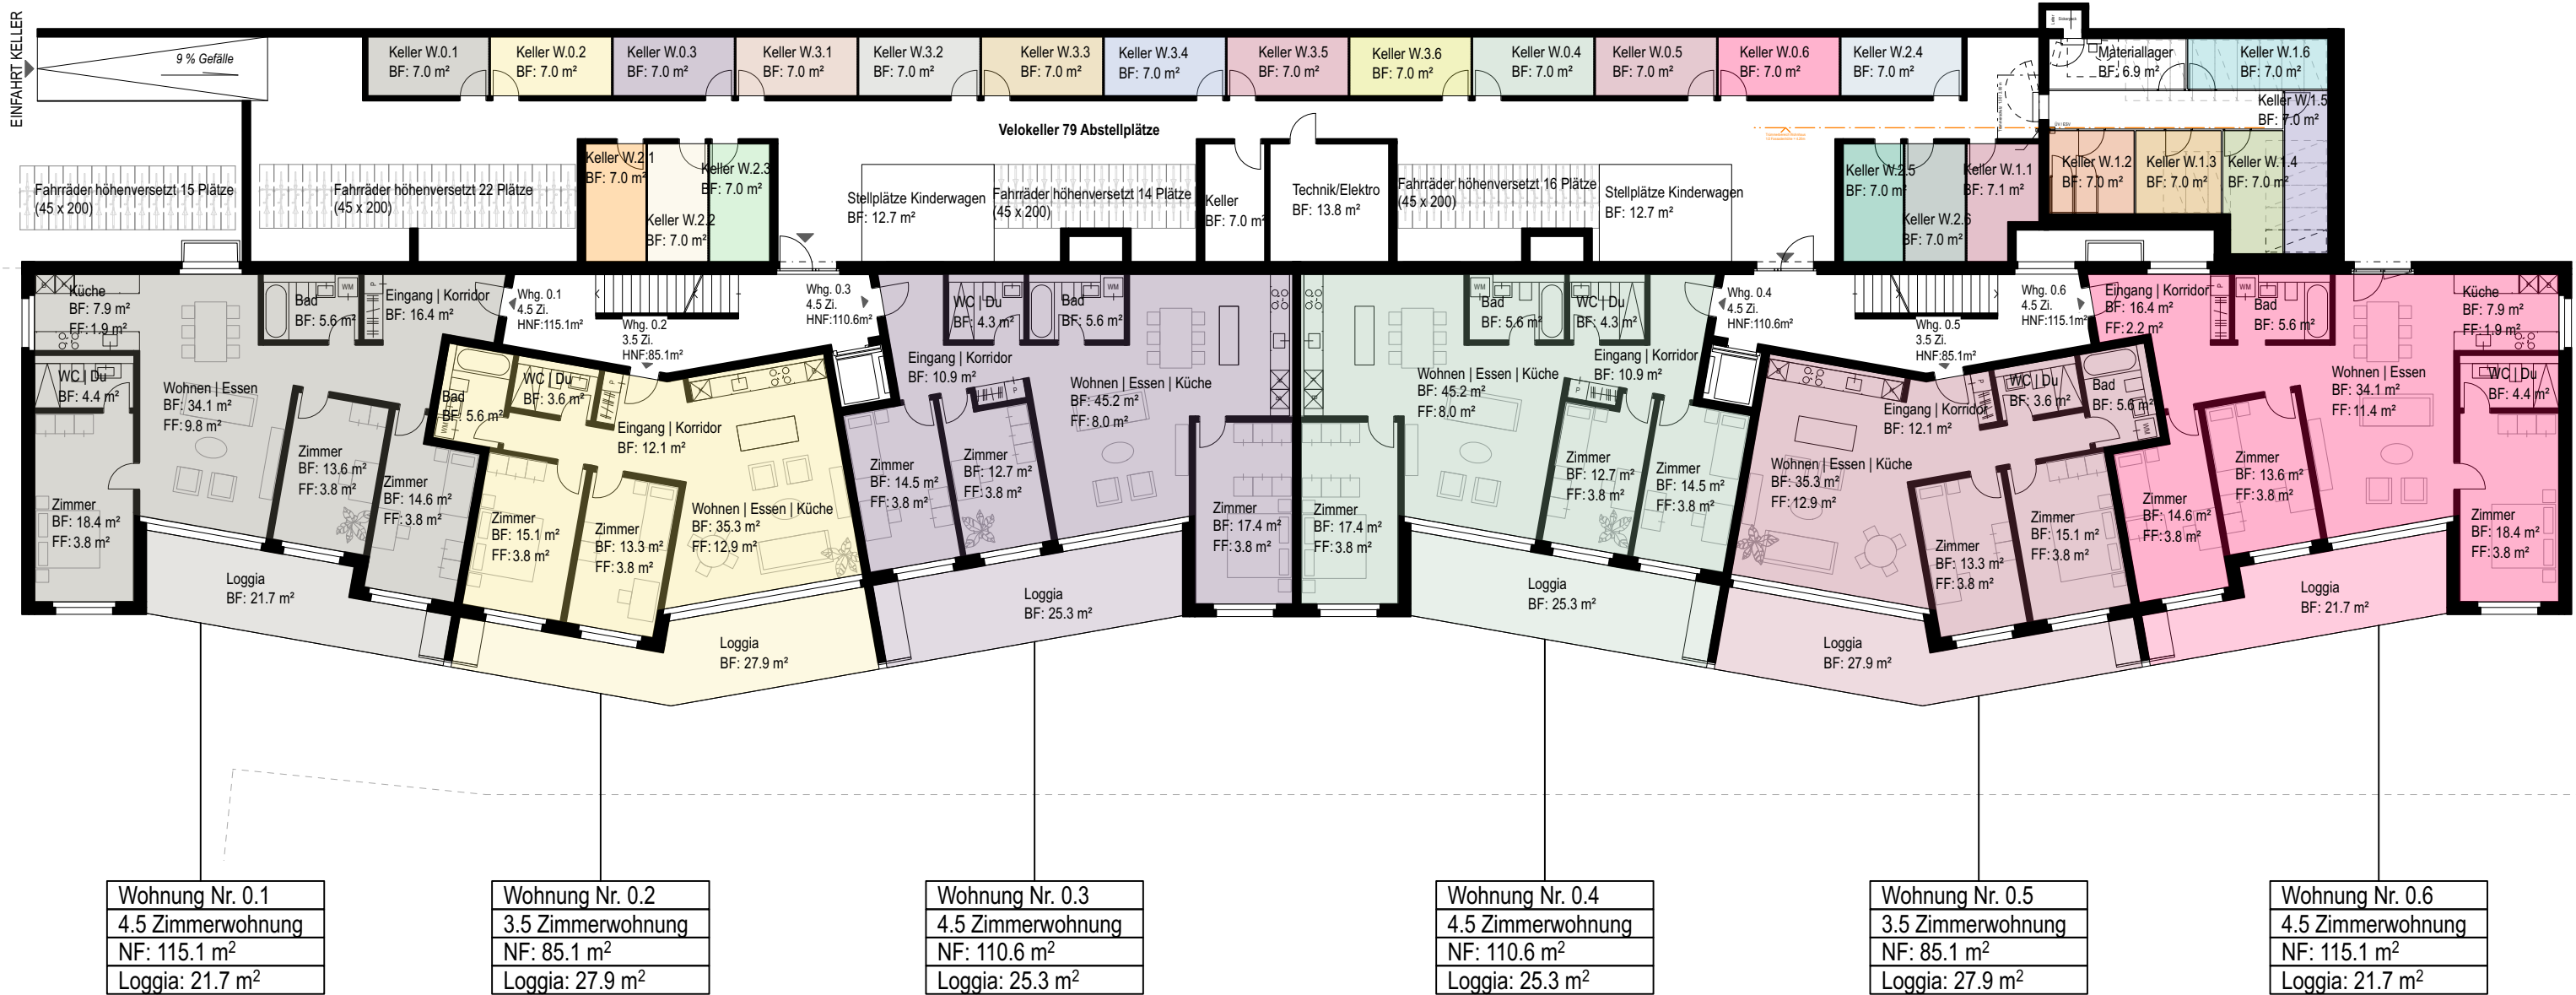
EINFAHRT KELLER

9 % Gefälle

Keller W.0.1
BF: 7.0 m²

Keller W.0.2
BF: 7.0 m²

Keller W.0.3
BF: 7.0 m²

Keller W.3.1
BF: 7.0 m²

Keller W.3.2
BF: 7.0 m²

Keller W.3.3
BF: 7.0 m²

Keller W.3.4
BF: 7.0 m²

Keller W.3.5
BF: 7.0 m²

Keller W.3.6
BF: 7.0 m²

Keller W.0.4
BF: 7.0 m²

Keller W.0.5
BF: 7.0 m²

Keller W.0.6
BF: 7.0 m²

Keller W.2.4
BF: 7.0 m²

Materiallager
BF: 6.9 m²

Keller W.1.6
BF: 7.0 m²

Keller W.1.5
BF: 7.0 m²

Velokeller 79 Abstellplätze

Fahrräder höhenversetzt 15 Plätze
(45 x 200)

Fahrräder höhenversetzt 22 Plätze
(45 x 200)

Keller W.2.1
BF: 7.0 m²

Keller W.2.2
BF: 7.0 m²

Keller W.2.3
BF: 7.0 m²

Stellplätze Kinderwagen
BF: 12.7 m²

Fahrräder höhenversetzt 14 Plätze
(45 x 200)

Keller
BF: 7.0 m²

Technik/Elektro
BF: 13.8 m²

Fahrräder höhenversetzt 16 Plätze
(45 x 200)

Stellplätze Kinderwagen
BF: 12.7 m²

Keller W.2.5
BF: 7.0 m²

Keller W.2.6
BF: 7.0 m²

Keller W.1.1
BF: 7.1 m²

Keller W.1.2
BF: 7.0 m²

Keller W.1.3
BF: 7.0 m²

Keller W.1.4
BF: 7.0 m²

Küche
BF: 7.9 m²
FF: 1.9 m²

Bad
BF: 5.6 m²

Eingang | Korridor
BF: 16.4 m²

Whg. 0.1
4.5 Zi.
HNF:115.1m²

Whg. 0.2
3.5 Zi.
HNF:85.1m²

Whg. 0.3
4.5 Zi.
HNF:110.6m²

WC | Du
BF: 4.3 m²

Bad
BF: 5.6 m²

Bad
BF: 5.6 m²

WC | Du
BF: 4.3 m²

Whg. 0.4
4.5 Zi.
HNF:110.6m²

Whg. 0.5
3.5 Zi.
HNF:85.1m²

Whg. 0.6
4.5 Zi.
HNF:115.1m²

Eingang | Korridor
BF: 16.4 m²
FF: 2.2 m²

Bad
BF: 5.6 m²

Küche
BF: 7.9 m²
FF: 1.9 m²

WC | Du
BF: 4.4 m²

Wohnen | Essen
BF: 34.1 m²
FF: 9.8 m²

Bad
BF: 5.6 m²

WC | Du
BF: 3.6 m²

Eingang | Korridor
BF: 10.9 m²

Wohnen | Essen | Küche
BF: 45.2 m²
FF: 8.0 m²

Wohnen | Essen | Küche
BF: 45.2 m²
FF: 8.0 m²

Eingang | Korridor
BF: 10.9 m²

WC | Du
BF: 3.6 m²

Bad
BF: 5.6 m²

Wohnen | Essen
BF: 34.1 m²
FF: 11.4 m²

WC | Du
BF: 4.4 m²

Eingang | Korridor
BF: 12.1 m²

Eingang | Korridor
BF: 12.1 m²

Zimmer
BF: 13.6 m²
FF: 3.8 m²

Zimmer
BF: 14.6 m²
FF: 3.8 m²

Zimmer
BF: 18.4 m²
FF: 3.8 m²

Zimmer
BF: 15.1 m²
FF: 3.8 m²

Zimmer
BF: 13.3 m²
FF: 3.8 m²

Wohnen | Essen | Küche
BF: 35.3 m²
FF: 12.9 m²

Zimmer
BF: 14.5 m²
FF: 3.8 m²

Zimmer
BF: 12.7 m²
FF: 3.8 m²

Zimmer
BF: 17.4 m²
FF: 3.8 m²

Zimmer
BF: 17.4 m²
FF: 3.8 m²

Zimmer
BF: 12.7 m²
FF: 3.8 m²

Zimmer
BF: 14.5 m²
FF: 3.8 m²

Wohnen | Essen | Küche
BF: 35.3 m²
FF: 12.9 m²

Zimmer
BF: 13.3 m²
FF: 3.8 m²

Zimmer
BF: 15.1 m²
FF: 3.8 m²

Zimmer
BF: 14.6 m²
FF: 3.8 m²

Zimmer
BF: 13.6 m²
FF: 3.8 m²

Zimmer
BF: 18.4 m²
FF: 3.8 m²

Loggia
BF: 21.7 m²

Loggia
BF: 27.9 m²

Loggia
BF: 25.3 m²

Loggia
BF: 25.3 m²

Loggia
BF: 27.9 m²

Loggia
BF: 21.7 m²

Wohnung Nr. 0.1
4.5 Zimmerwohnung
NF: 115.1 m²
Loggia: 21.7 m²

Wohnung Nr. 0.2
3.5 Zimmerwohnung
NF: 85.1 m²
Loggia: 27.9 m²

Wohnung Nr. 0.3
4.5 Zimmerwohnung
NF: 110.6 m²
Loggia: 25.3 m²

Wohnung Nr. 0.4
4.5 Zimmerwohnung
NF: 110.6 m²
Loggia: 25.3 m²

Wohnung Nr. 0.5
3.5 Zimmerwohnung
NF: 85.1 m²
Loggia: 27.9 m²

Wohnung Nr. 0.6
4.5 Zimmerwohnung
NF: 115.1 m²
Loggia: 21.7 m²